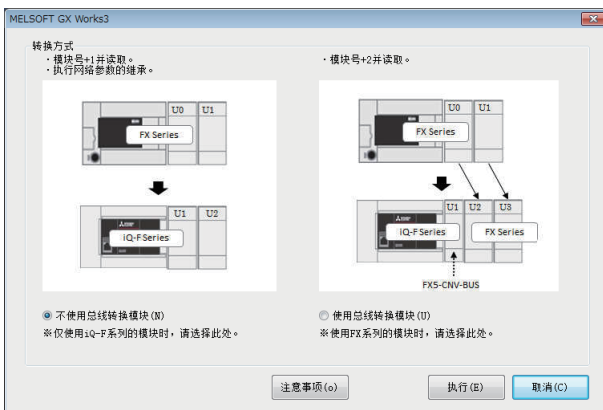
MELSOFT GX Works3

转换方式

・模块号+1并读取。
・执行网络参数的继承。

U0 U1
FX Series
U1 U2
iQ-F Series

不使用总线转换模块(N)
※仅使用iQ-F系列的模块时，请选择此处。

・模块号+2并读取。

U0 U1
FX Series
U1 U2 U3
iQ-F Series
FX Series
FX5-CNV-BUS

使用总线转换模块(U)
※使用FX系列的模块时，请选择此处。

注意事项(O)
执行(E)
取消(C)